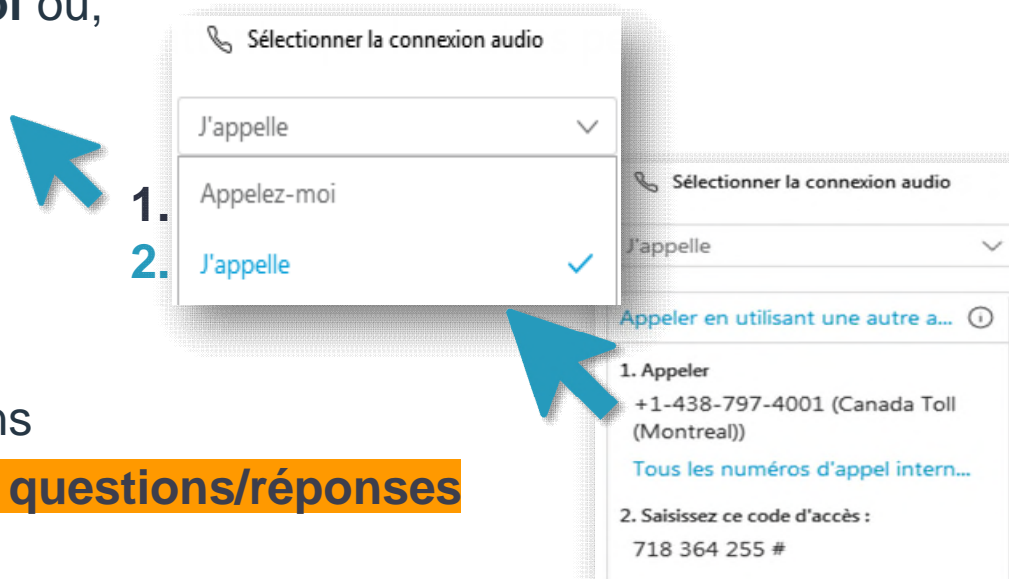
oi ou,

Sélectionner la connexion audio

J'appelle

1. Appelez-moi

2. J'appelle

Sélectionner la connexion audio

J'appelle

Appeler en utilisant une autre a...

1. Appeler
+1-438-797-4001 (Canada Toll (Montreal))
Tous les numéros d'appel intern...

2. Saisissez ce code d'accès :
718 364 255 #

ns

questions/réponses